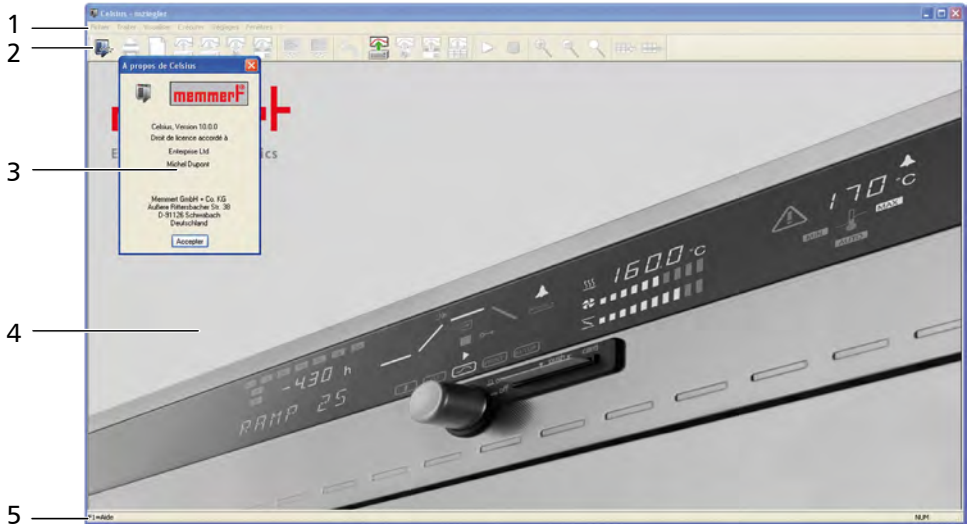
1
2
3
4
5

Celsius - ncingle
Fichier Traiter Visualiser Colonne Réglages Fenêtres ?

À propos de Celsius
memmert
Celsius, Version 10.0.0
Droit de licence accordé à
Entreprise Ltd
Michel Dupont
Memmert GmbH + Co. KG
Äußere Rittersbacher Str. 38
D-91126 Schwabach
Deutschland
Accepter

E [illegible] ics

170 °C
MAX
1600 °C
-430 h
RAMP 25

F1=Aide
NUM